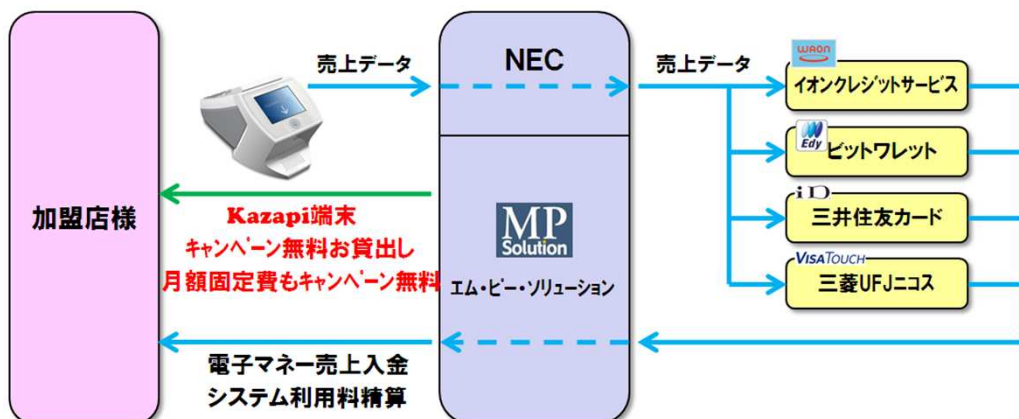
加盟店様

売上データ

Kazapi端末
キャンペーン無料お貸出し
月額固定費もキャンペーン無料

電子マネー売上入金
システム利用料精算

NEC

MP Solution

エム・ビー・ソリューション

売上データ

WAON
イオンクレジットサービス

Edy
ビットワレット

iD
三井住友カード

VISA TOUCH
三菱UFJニコス